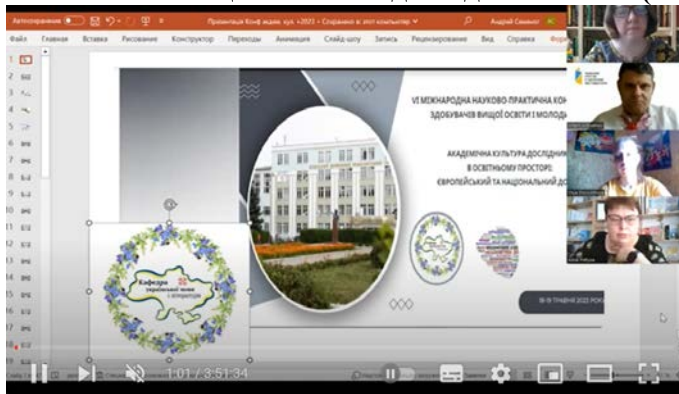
Автосохранение Презентація Конф акад. кул. 2023 • Сохранено в: этот компьютер Андрей Семенюк

Файл Главная Вставка Рисование Конструктор Переходы Анимация Слайд-шоу Запись Рецензирование Вид Справка

VI МІЖНАРОДНА НАУКОВО-ПРАКТИЧНА КОН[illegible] ЗДОБУВАЧІВ ВИЩОЇ ОСВІТИ І МОЛОД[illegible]

АКАДЕМІЧНА КУЛЬТУРА ДОСЛІДНИК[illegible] В ОСВІТНЬОМУ ПРОСТОРІ: ЄВРОПЕЙСЬКИЙ ТА НАЦІОНАЛЬНИЙ ДО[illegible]

Кафедра української мови і літератури

18-19 ТРАВНЯ 2023 РОК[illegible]

1:01 / 3:51:34